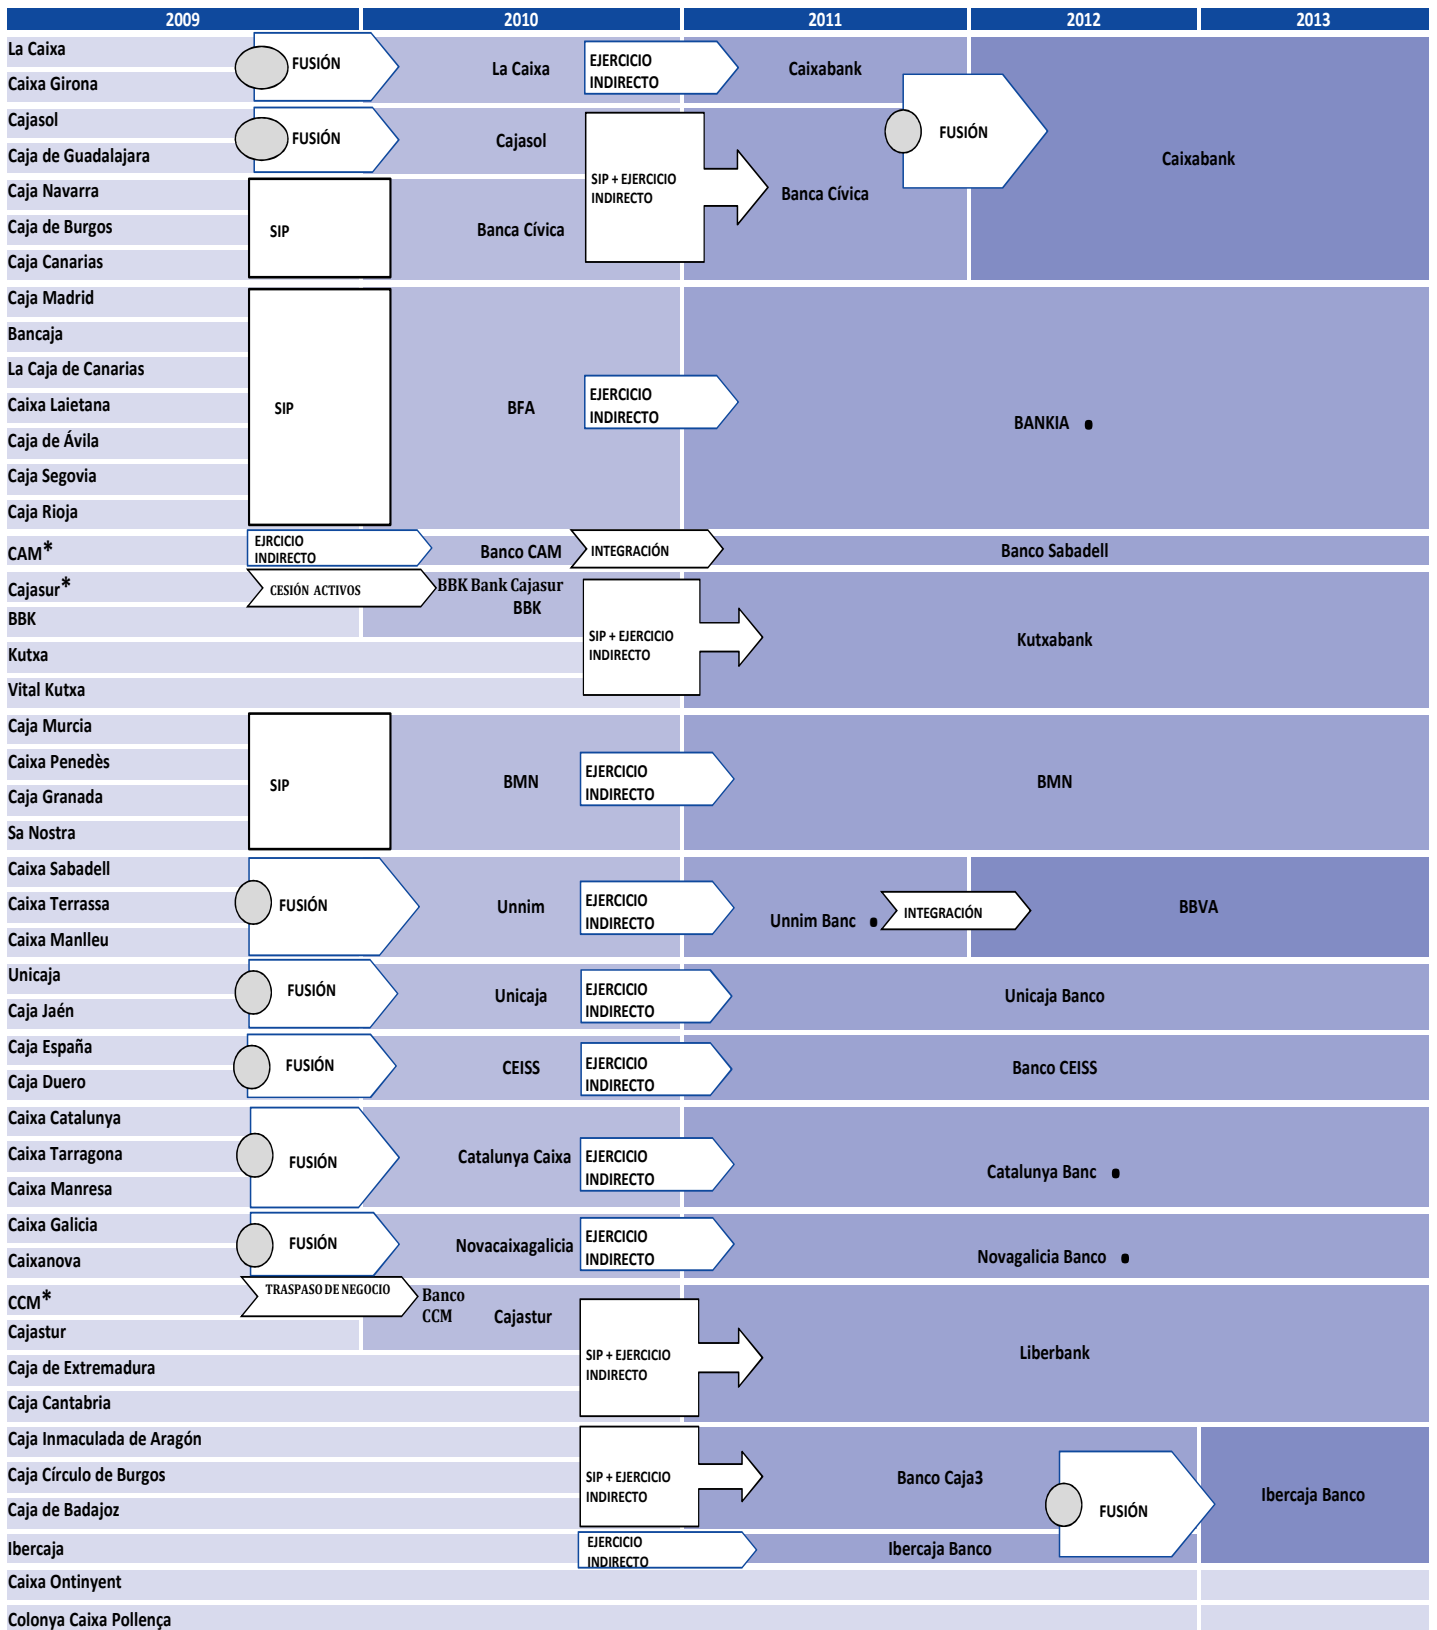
| 2009 | 2010 | 2011 | 2012 | 2013 |
|---|---|---|---|---|

La Caixa
Caixa Girona
FUSIÓN
La Caixa
EJERCICIO INDIRECTO
Caixabank

Cajasol
Caja de Guadalajara
FUSIÓN
Cajasol
FUSIÓN
Caixabank

Caja Navarra
Caja de Burgos
Caja Canarias
SIP
Banca Cívica
SIP + EJERCICIO INDIRECTO
Banca Cívica

Caja Madrid
Bancaja
La Caja de Canarias
Caixa Laietana
Caja de Ávila
Caja Segovia
Caja Rioja
SIP
BFA
EJERCICIO INDIRECTO
BANKIA •

CAM*
EJRCICIO INDIRECTO
Banco CAM
INTEGRACIÓN
Banco Sabadell

Cajasur*
CESIÓN ACTIVOS
BBK Bank Cajasur
BBK
Kutxa
Vital Kutxa
SIP + EJERCICIO INDIRECTO
Kutxabank

Caja Murcia
Caixa Penedès
Caja Granada
Sa Nostra
SIP
BMN
EJERCICIO INDIRECTO
BMN

Caixa Sabadell
Caixa Terrassa
Caixa Manlleu
FUSIÓN
Unnim
EJERCICIO INDIRECTO
Unnim Banc •
INTEGRACIÓN
BBVA

Unicaja
Caja Jaén
FUSIÓN
Unicaja
EJERCICIO INDIRECTO
Unicaja Banco

Caja España
Caja Duero
FUSIÓN
CEISS
EJERCICIO INDIRECTO
Banco CEISS

Caixa Catalunya
Caixa Tarragona
Caixa Manresa
FUSIÓN
Catalunya Caixa
EJERCICIO INDIRECTO
Catalunya Banc •

Caixa Galicia
Caixanova
FUSIÓN
Novacaixagalicia
EJERCICIO INDIRECTO
Novagalicia Banco •

CCM*
TRASPASO DE NEGOCIO
Banco CCM
Cajastur
Cajastur
Caja de Extremadura
Caja Cantabria
SIP + EJERCICIO INDIRECTO
Liberbank

Caja Inmaculada de Aragón
Caja Círculo de Burgos
Caja de Badajoz
SIP + EJERCICIO INDIRECTO
Banco Caja3
FUSIÓN
Ibercaja Banco

Ibercaja
EJERCICIO INDIRECTO
Ibercaja Banco

Caixa Ontinyent
Colonya Caixa Pollença